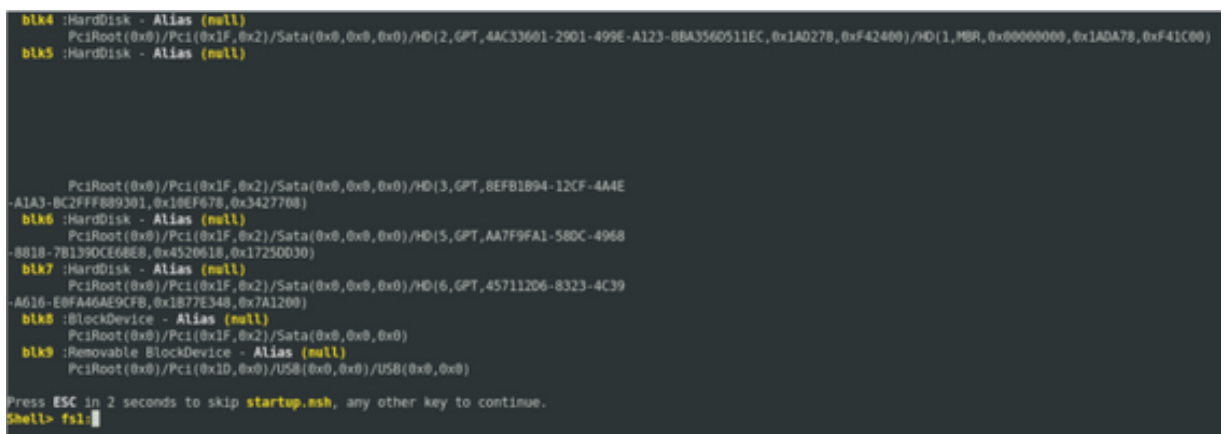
blk4 :HardDisk - Alias (null)
PciRoot(0x0)/Pci(0x1F,0x2)/Sata(0x0,0x0,0x0)/HD(2,GPT,4AC33601-29D1-499E-A123-8BA356D511EC,0x1AD278,0xF42400)/HD(1,MBR,0x00000000,0x1ADA78,0xF41C00)
blk5 :HardDisk - Alias (null)

PciRoot(0x0)/Pci(0x1F,0x2)/Sata(0x0,0x0,0x0)/HD(3,GPT,8EFB1B94-12CF-4A4E-A1A3-8C2FFF889301,0x10EF678,0x3427708)
blk6 :HardDisk - Alias (null)
PciRoot(0x0)/Pci(0x1F,0x2)/Sata(0x0,0x0,0x0)/HD(5,GPT,AA7F9FA1-58DC-4968-8818-7B139DCE68E8,0x4520618,0x1725DD30)
blk7 :HardDisk - Alias (null)
PciRoot(0x0)/Pci(0x1F,0x2)/Sata(0x0,0x0,0x0)/HD(6,GPT,457112D6-8323-4C39-A616-E0FA46AE9CFB,0x1B77E348,0x7A1200)
blk8 :BlockDevice - Alias (null)
PciRoot(0x0)/Pci(0x1F,0x2)/Sata(0x0,0x0,0x0)
blk9 :Removable BlockDevice - Alias (null)
PciRoot(0x0)/Pci(0x1D,0x0)/USB(0x0,0x0)/USB(0x0,0x0)

Press ESC in 2 seconds to skip startup.nsh, any other key to continue.
Shell> fs1: